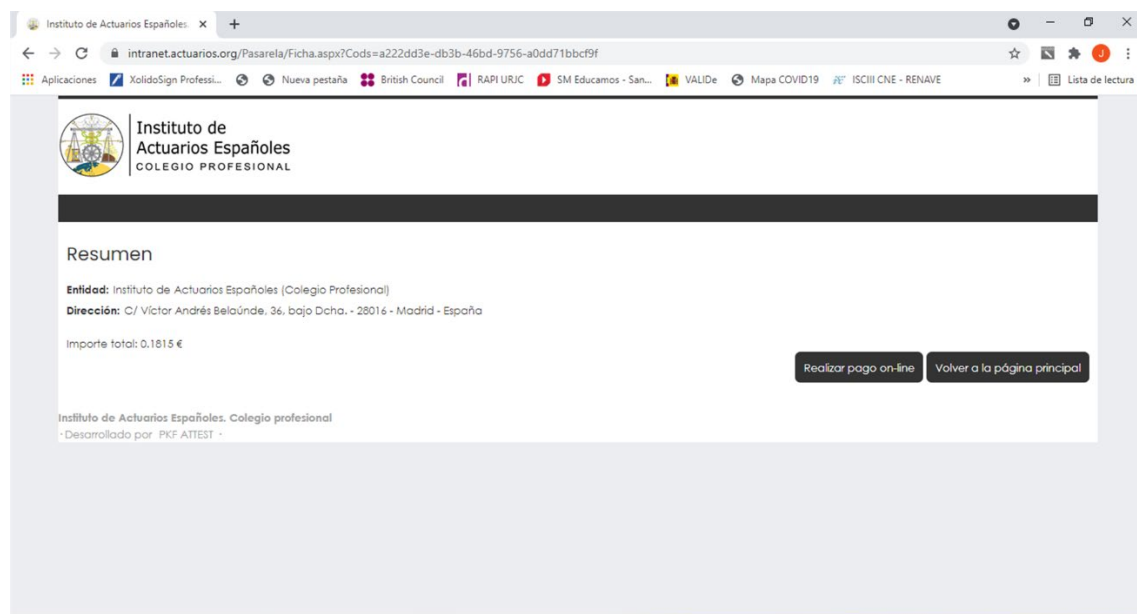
Instituto de Actuarios Españoles ×  +

intranet.actuarios.org/Pasarela/Ficha.aspx?Cods=a222dd3e-db3b-46bd-9756-a0dd71bbcf9f

Aplicaciones  XolidoSign Professi...  Nueva pestaña  British Council  RAPI URJC  SM Educamos - San...  VALIDe  Mapa COVID19  ISCIII CNE - RENAVE  »  Lista de lectura

Instituto de Actuarios Españoles
COLEGIO PROFESIONAL

Resumen

Entidad: Instituto de Actuarios Españoles (Colegio Profesional)

Dirección: C/ Víctor Andrés Belaúnde, 36, bajo Dcha. - 28016 - Madrid - España

Importe total: 0.1815 €

Realizar pago on-line  Volver a la página principal

Instituto de Actuarios Españoles. Colegio profesional
- Desarrollado por PKF ATTEST -